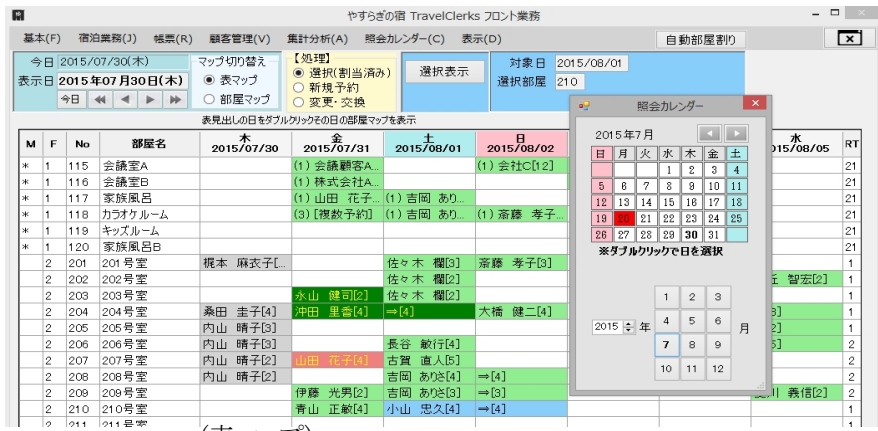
やすらぎの宿 TravelClerks フロント業務

基本(F) 宿泊業務(J) 帳票(R) 顧客管理(V) 集計分析(A) 照会カレンダー(C) 表示(D) 自動部屋割り

今日 2015/07/30(木)
表示日 2015年07月30日(木)
今日

マップ切り替え
◉ 表マップ
○ 部屋マップ

【処理】
◉ 選択(割当済み)
○ 新規予約
○ 変更・交換

選択表示

対象日 2015/08/01
選択部屋 210

表見出しの日をダブルクリックその日の部屋マップを表示

| M | F | No | 部屋名 | 木 2015/07/30 | 金 2015/07/31 | 土 2015/08/01 | 日 2015/08/02 | | 水 2015/08/05 | RT |
|---|---|---|---|---|---|---|---|---|---|---|
| * | 1 | 115 | 会議室A | | (1) 会議顧客A... | | (1) 会社C[12] | | | 21 |
| * | 1 | 116 | 会議室B | | (1) 株式会社A... | | | | | 21 |
| * | 1 | 117 | 家族風呂 | | (1) 山田 花子... | (1) 吉岡 あり... | | | | 21 |
| * | 1 | 118 | カラオケルーム | | (3) [複数予約] | (1) 吉岡 あり... | (1) 斎藤 孝子... | | | 21 |
| * | 1 | 119 | キッズルーム | | | | | | | 21 |
| * | 1 | 120 | 家族風呂B | | | | | | | 21 |
| | 2 | 201 | 201号室 | 梶本 麻衣子[... | | 佐々木 欄[3] | 斎藤 孝子[3] | | | 1 |
| | 2 | 202 | 202号室 | | | 佐々木 欄[2] | | | 王 智宏[2] | 1 |
| | 2 | 203 | 203号室 | | 永山 健司[2] | 佐々木 欄[2] | | | | 1 |
| | 2 | 204 | 204号室 | 桑田 圭子[4] | 沖田 里香[4] | ⇒[4] | 大橋 健二[4] | | 3] | 1 |
| | 2 | 205 | 205号室 | 内山 晴子[3] | | | | | 3] | 1 |
| | 2 | 206 | 206号室 | 内山 晴子[3] | | 長谷 敏行[4] | | | 5] | 2 |
| | 2 | 207 | 207号室 | 内山 晴子[2] | 山田 花子[4] | 古賀 直人[5] | | | | 2 |
| | 2 | 208 | 208号室 | 内山 晴子[2] | | 吉岡 ありさ[4] | ⇒[4] | | | 2 |
| | 2 | 209 | 209号室 | | 伊藤 光男[2] | 吉岡 ありさ[3] | ⇒[3] | | 川 義信[2] | 2 |
| | 2 | 210 | 210号室 | | 青山 正敏[4] | 小山 忠久[4] | ⇒[4] | | | 1 |
| | 2 | 211 | 211号室 | | | | | | | |

照会カレンダー

2015年7月

| 日 | 月 | 火 | 水 | 木 | 金 | 土 |
|---|---|---|---|---|---|---|
| | | | 1 | 2 | 3 | 4 |
| 5 | 6 | 7 | 8 | 9 | 10 | 11 |
| 12 | 13 | 14 | 15 | 16 | 17 | 18 |
| 19 | 20 | 21 | 22 | 23 | 24 | 25 |
| 26 | 27 | 28 | 29 | 30 | 31 | |

※ダブルクリックで日を選択

2015 年

| 1 | 2 | 3 |
|---|---|---|
| 4 | 5 | 6 |
| 7 | 8 | 9 |
| 10 | 11 | 12 |

月

(表マップ)